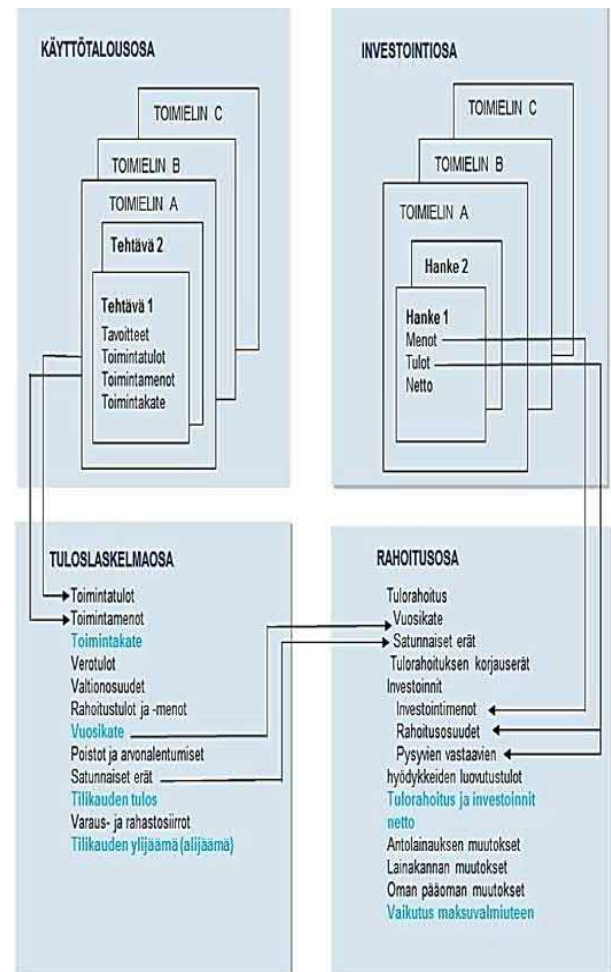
KÄYTTÖTALOUSOSA

TOIMIELIN C
TOIMIELIN B
TOIMIELIN A
Tehtävä 2
Tehtävä 1
Tavoitteet
Toimintatulot
Toimintamenot
Toimintakate

INVESTOINTIOSA

TOIMIELIN C
TOIMIELIN B
TOIMIELIN A
Hanke 2
Hanke 1
Menot
Tulot
Netto

TULOSLASKELMAOSA

Toimintatulot
Toimintamenot
Toimintakate
Verotulot
Valtionosuudet
Rahoitustulot ja -menot
Vuosikate
Poistot ja arvonalentumiset
Satunnaiset erät
Tilikauden tulos
Varaus- ja rahastosiirrot
Tilikauden ylijäämä (alijäämä)

RAHOITUSOSA

Tulorahoitus
Vuosikate
Satunnaiset erät
Tulorahoituksen korjauserät
Investoinnit
Investointimenot
Rahoitusosuudet
Pysyvien vastaavien
hyödykkeiden luovutustulot
Tulorahoitus ja investoinnit netto
Antolainauksen muutokset
Lainakannan muutokset
Oman pääoman muutokset
Vaikutus maksuvalmiuteen